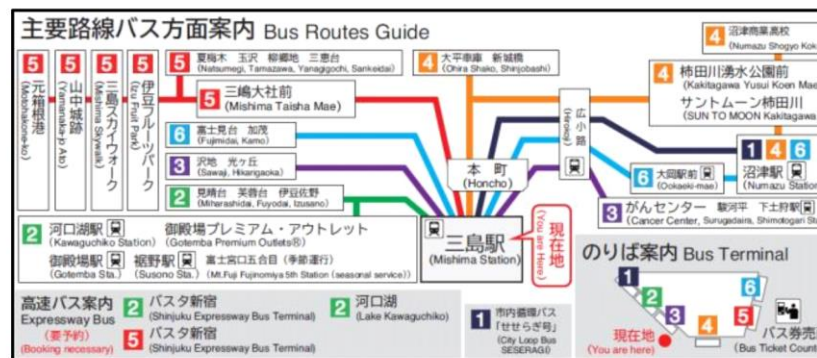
主要路線バス方面案内 Bus Routes Guide

5 元箱根港 (Motohakoneko)

5 山中城跡 (Yamanaka-jo Ato)

5 三島スカイウォーク (Mishima Skywalk)

5 伊豆フルーツパーク (Izu Fruit Park)

5 夏梅木 玉沢 柳郷地 三恵台 (Natsumegi, Tamazawa, Yanagigochi, Sankeidai)

5 三嶋大社前 (Mishima Taisha Mae)

6 富士見台 加茂 (Fujimidai, Kamo)

3 沢地 光ヶ丘 (Sawaji, Hikarigaoka)

2 見晴台 芙蓉台 伊豆佐野 (Miharashidai, Fuyodai, Izusano)

4 大平車庫 新城橋 (Ohira Shako, Shinjobashi)

4 沼津商業高校 (Numazu Shogyo Koko)

4 柿田川湧水公園前 (Kakitagawa Yusui Koen Mae)

サントムーン柿田川 (SUN TO MOON Kakitagawa)

広小路 (Hirokoji)

本町 (Honcho)

1 4 6 沼津駅 (Numazu Station)

6 大岡駅 (Ookaeki-mae)

3 がんセンター 駿河平 下土狩駅 (Cancer Center, Surugadaira, Shimotogari Station)

2 河口湖駅 (Kawaguchiko Station)

御殿場プレミアム・アウトレット (Gotemba Premium Outlets®)

御殿場駅 (Gotemba Sta.)

裾野駅 (Susono Sta.)

富士宮口五合目(季節運行) (Mt.Fuji Fujinomiya 5th Station (seasonal service))

三島駅 (Mishima Station)

現在地 (You are Here)

のりば案内 Bus Terminal

高速バス案内 Expressway Bus (要予約) (Booking necessary)

2 バスタ新宿 (Shinjuku Expressway Bus Terminal)

5 バスタ新宿 (Shinjuku Expressway Bus Terminal)

2 河口湖 (Lake Kawaguchiko)

1 市内循環バス 「せせらぎ号」 (City Loop Bus SESERAGI)

1 2 3 4 5 6

現在地 (You are here)

バス券売 Bus Ticket Count